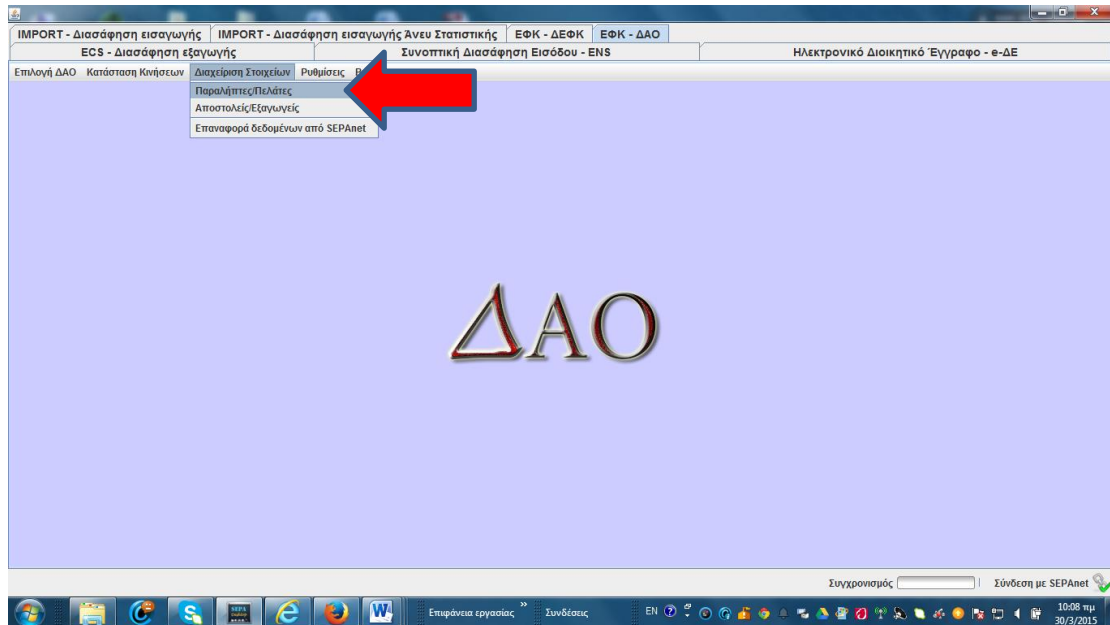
IMPORT - Διασάφηση εισαγωγής | IMPORT - Διασάφηση εισαγωγής Άνευ Στατιστικής | ΕΦΚ - ΔΕΦΚ | ΕΦΚ - ΔΑΟ

ECS - Διασάφηση εξαγωγής | Συνοπτική Διασάφηση Εισόδου - ENS | Ηλεκτρονικό Διοικητικό Έγγραφο - e-ΔΕ

Επιλογή ΔΑΟ | Κατάσταση Κινήσεων | Διαχείριση Στοιχείων | Ρυθμίσεις | Β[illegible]

Παραλήπτες/Πελάτες
Αποστολείς/Εξαγωγείς
Επαναφορά δεδομένων από SEPAnet

ΔΑΟ

Συγχρονισμός | Σύνδεση με SEPAnet

Επιφάνεια εργασίας | Συνδέσεις | EN | 10:08 πμ 30/3/2015